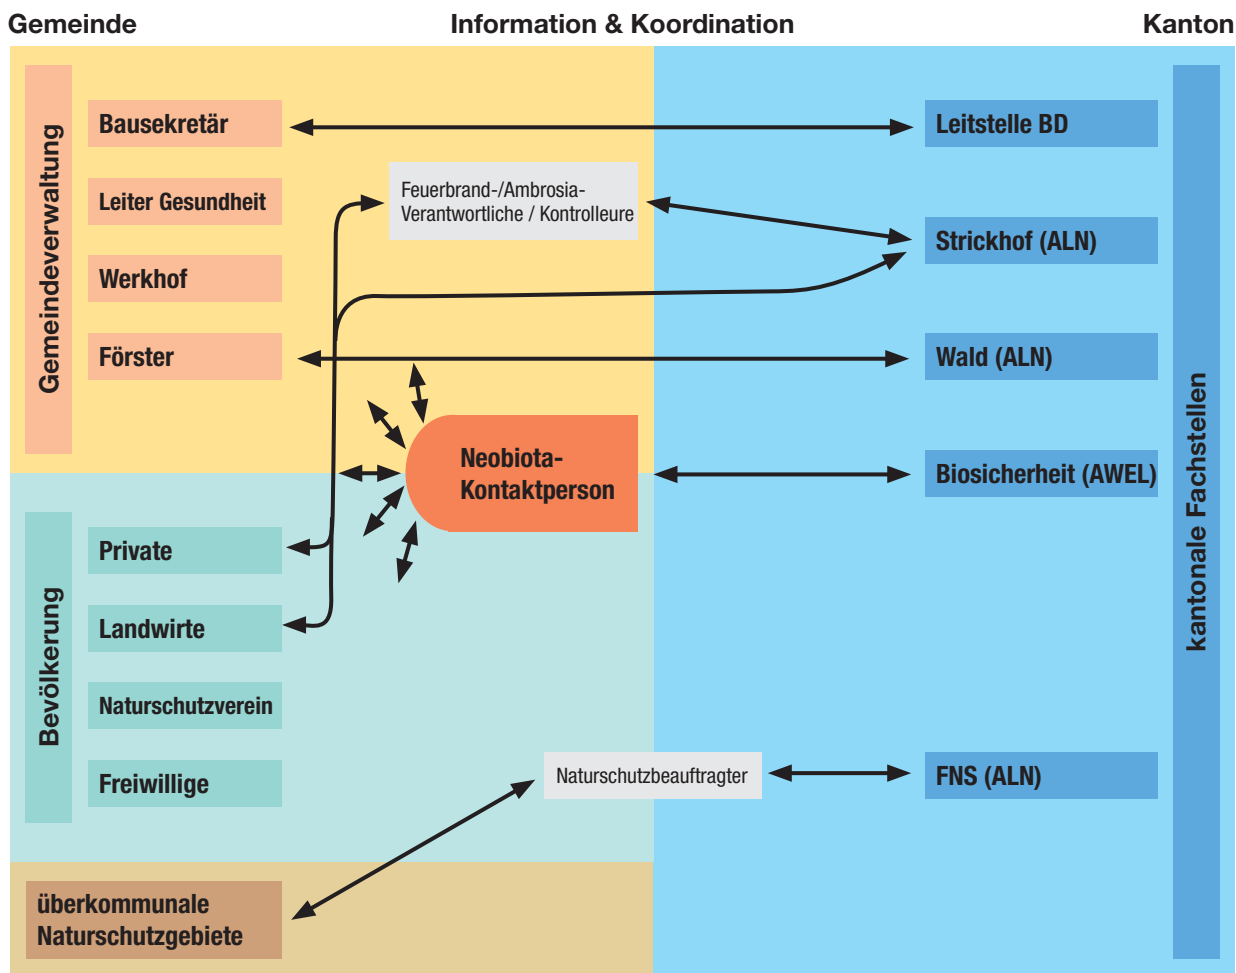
Gemeinde

Information & Koordination

Kanton

Gemeindeverwaltung

Bausekretär

Leiter Gesundheit

Werkhof

Förster

Feuerbrand-/Ambrosia-Verantwortliche / Kontrolleure

Leitstelle BD

Strickhof (ALN)

Wald (ALN)

Neobiota-Kontaktperson

Biosicherheit (AWEL)

kantonale Fachstellen

Bevölkerung

Private

Landwirte

Naturschutzverein

Freiwillige

Naturschutzbeauftragter

FNS (ALN)

überkommunale Naturschutzgebiete